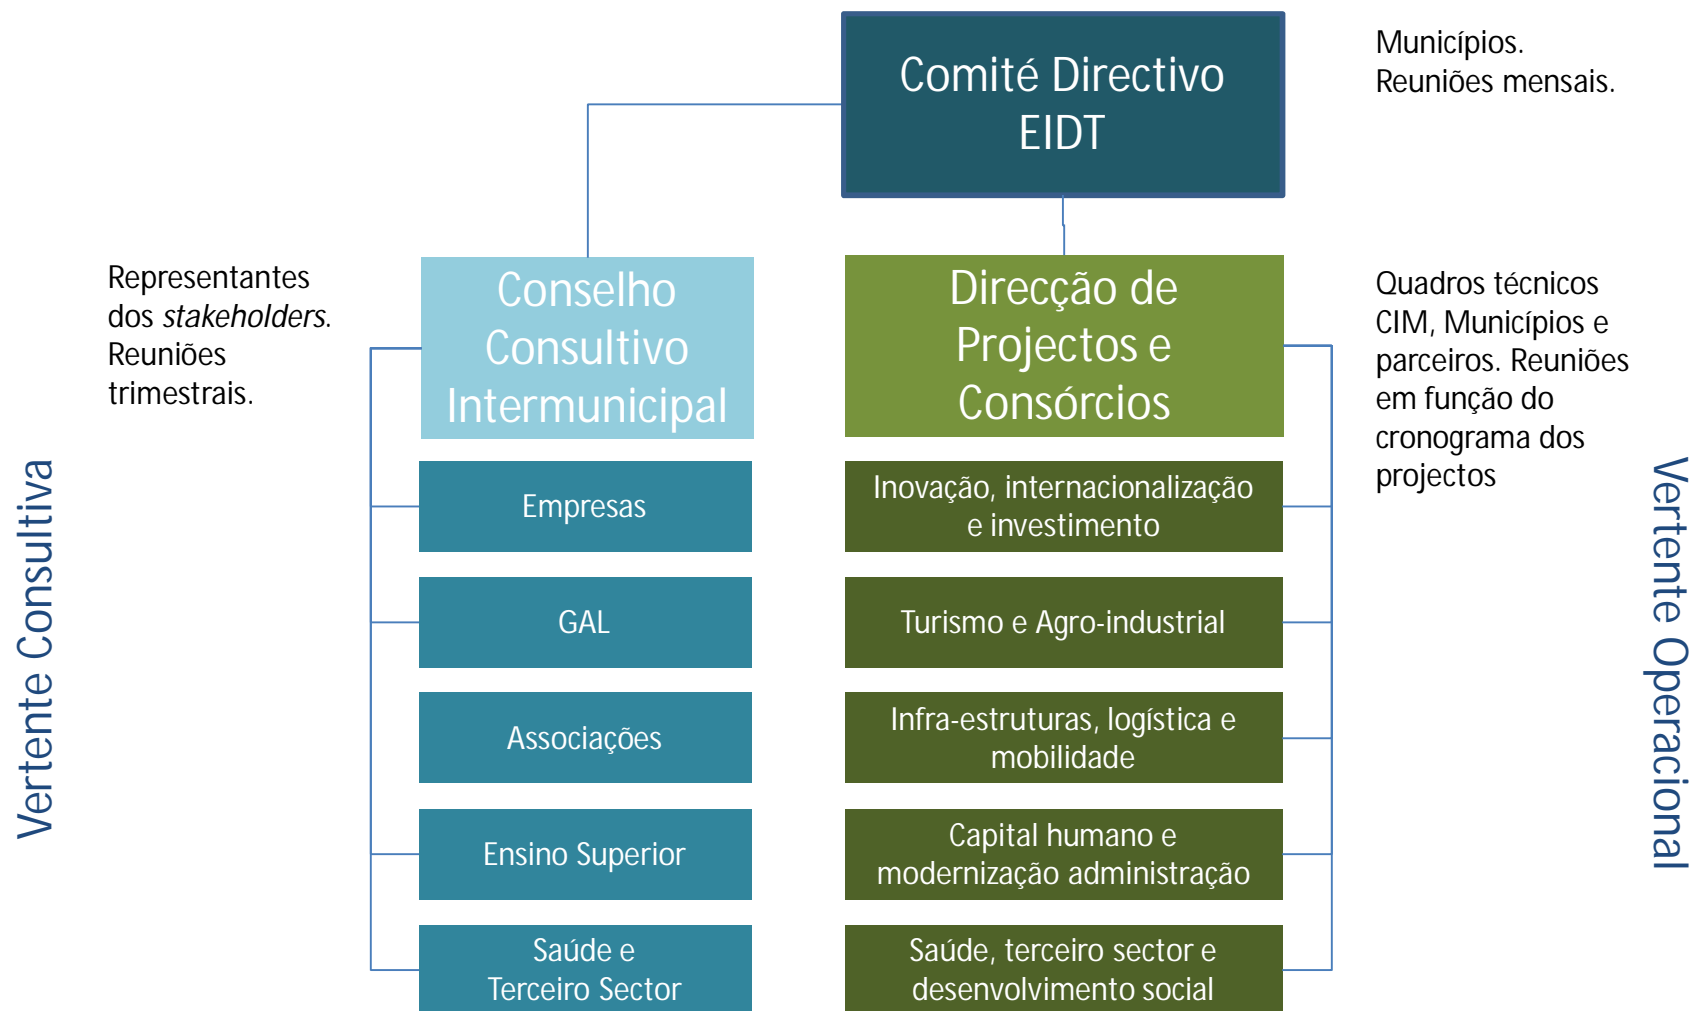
Comité Directivo EIDT

Municípios. Reuniões mensais.

Representantes dos *stakeholders*. Reuniões trimestrais.

Conselho Consultivo Intermunicipal

Direcção de Projectos e Consórcios

Quadros técnicos CIM, Municípios e parceiros. Reuniões em função do cronograma dos projectos

Vertente Consultiva

Empresas

GAL

Associações

Ensino Superior

Saúde e Terceiro Sector

Inovação, internacionalização e investimento

Turismo e Agro-industrial

Infra-estruturas, logística e mobilidade

Capital humano e modernização administração

Saúde, terceiro sector e desenvolvimento social

Vertente Operacional